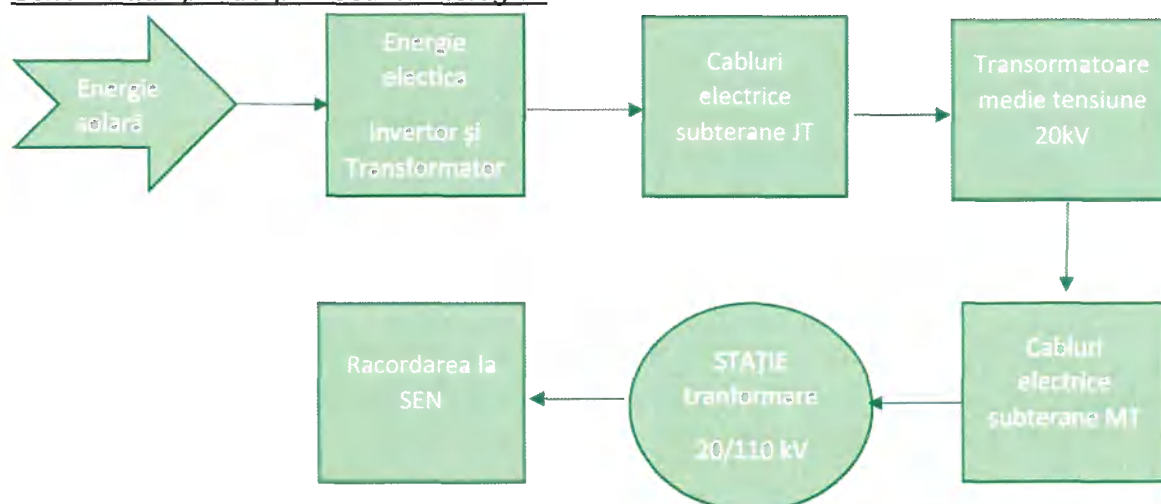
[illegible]

Energie solară

Energie electica

Invertor şi Transformator

Cabluri electrice subterane JT

Transormatoare medie tensiune 20kV

Cabluri electrice subterane MT

STAȚIE tranformare

20/110 kV

Racordarea la SEN